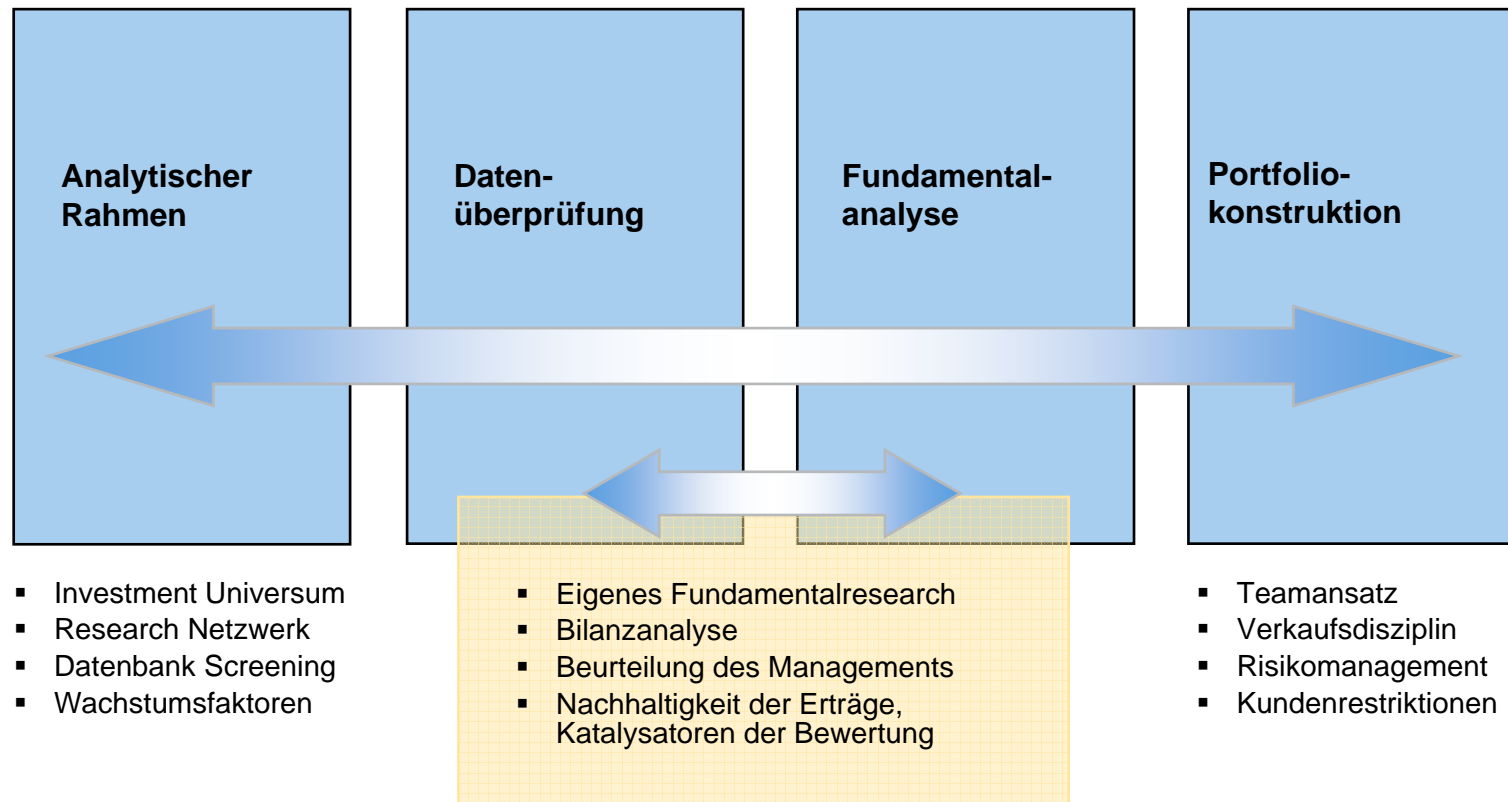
Analytischer Rahmen

Datenüberprüfung

Fundamentalanalyse

Portfoliokonstruktion

- Investment Universum
- Research Netzwerk
- Datenbank Screening
- Wachstumsfaktoren

- Eigenes Fundamentalresearch
- Bilanzanalyse
- Beurteilung des Managements
- Nachhaltigkeit der Erträge, Katalysatoren der Bewertung

- Teamansatz
- Verkaufsdisziplin
- Risikomanagement
- Kundenrestriktionen